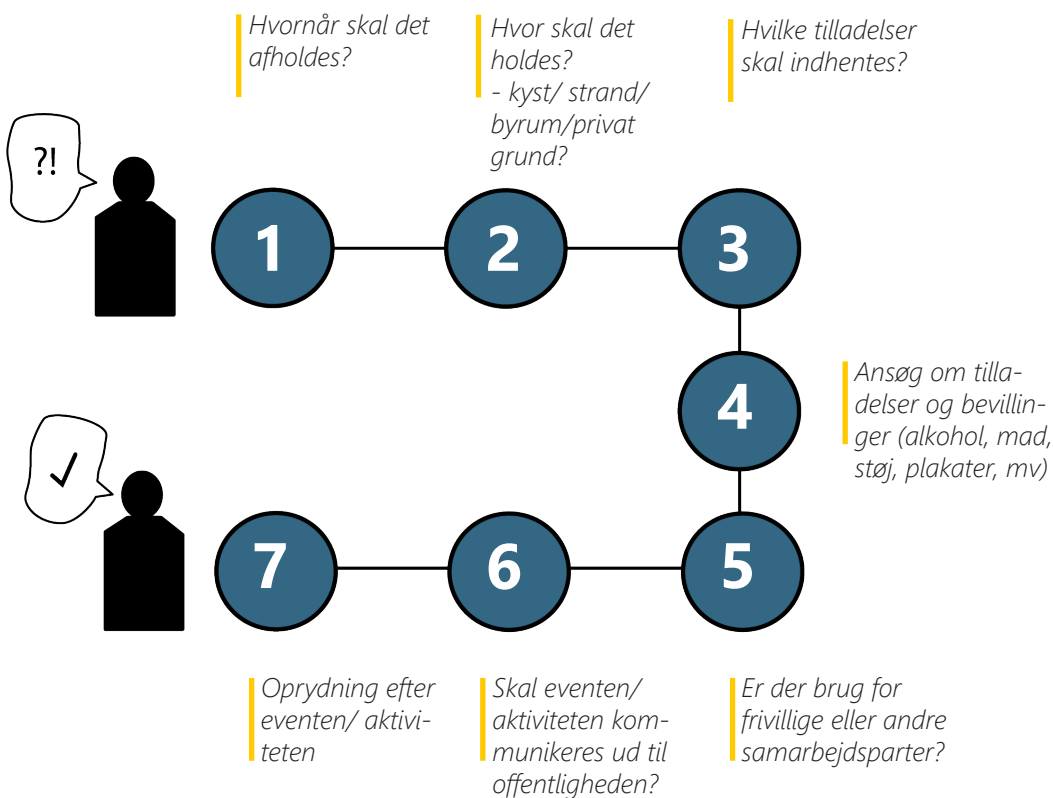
Hvornår skal det afholdes?

Hvor skal det holdes?
- kyst/ strand/ byrum/privat grund?

Hvilke tilladelser skal indhentes?

?!

1

2

3

4

Ansøg om tilladelser og bevillinger (alkohol, mad, støj, plakater, mv)

✓

7

6

5

Oprydning efter eventen/ aktiviteten

Skal eventen/ aktiviteten kommunikeres ud til offentligheden?

Er der brug for frivillige eller andre samarbejdsparter?